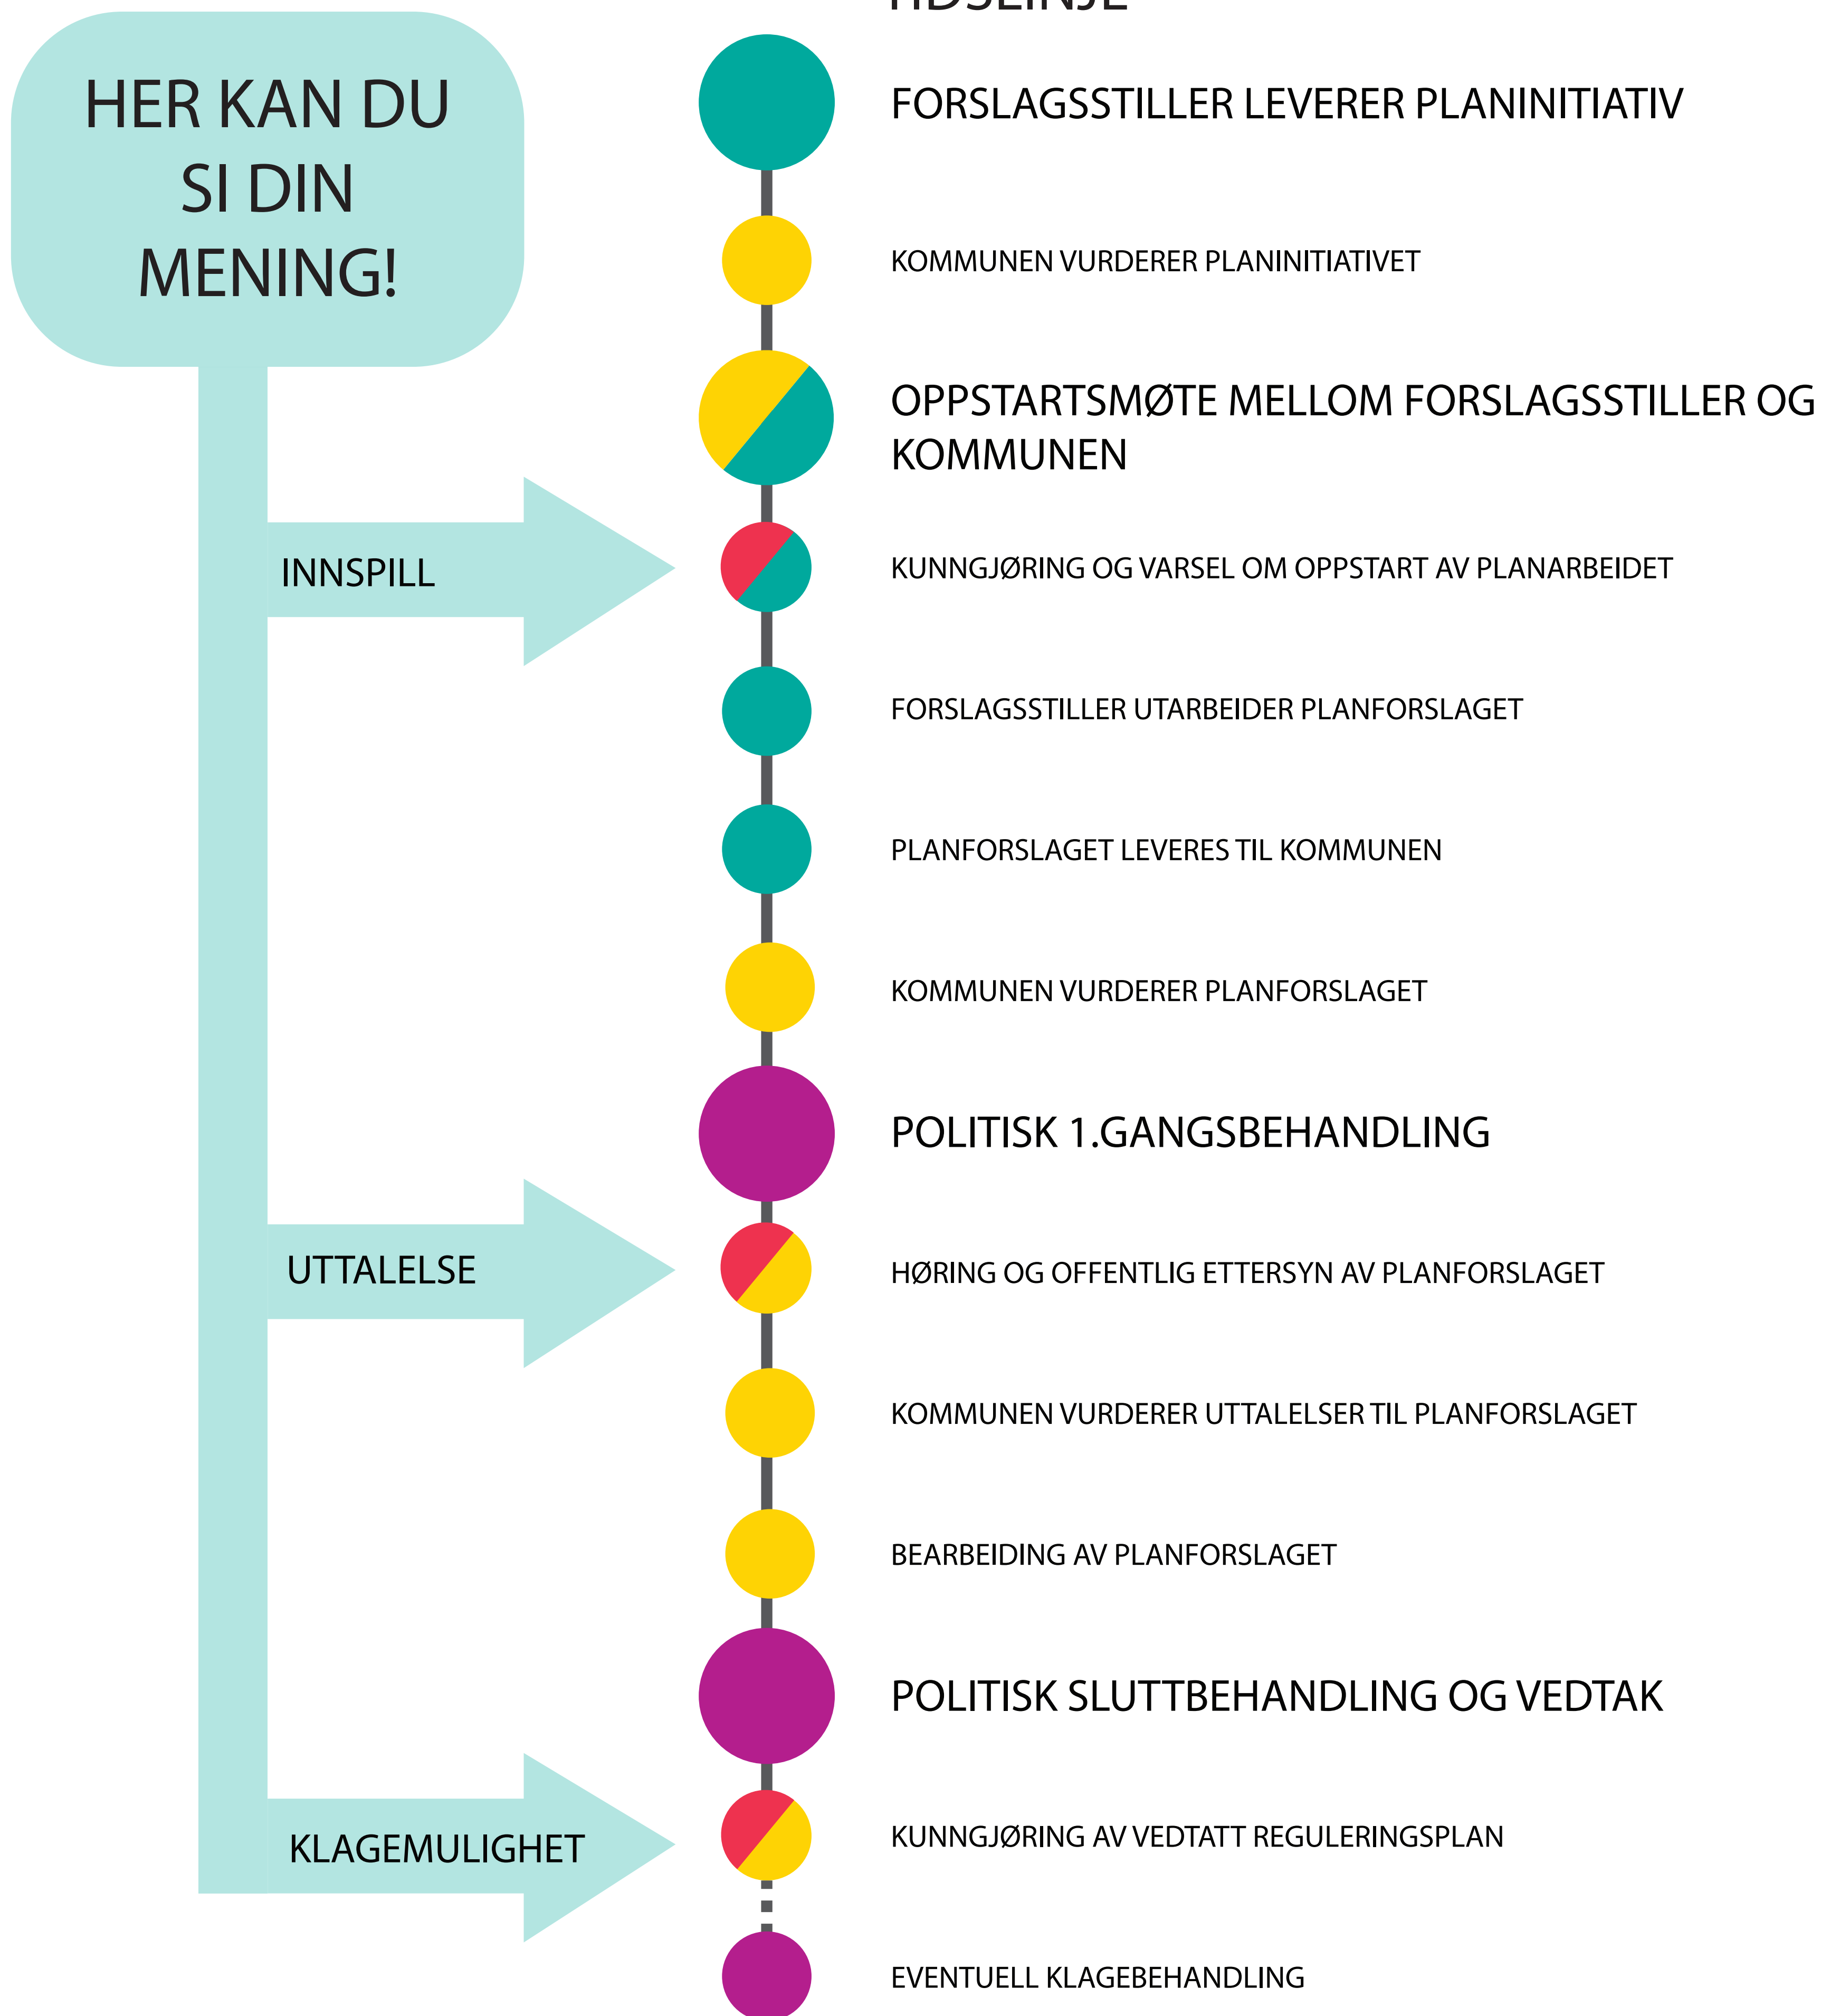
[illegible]

HER KAN DU SI DIN MENING!

FORSLAGSSTILLER LEVERER PLANINITIATIV

KOMMUNEN VURDERER PLANINITIATIVET

OPPSTARTSMØTE MELLOM FORSLAGSSTILLER OG KOMMUNEN

INNSPILL

KUNNGJØRING OG VARSEL OM OPPSTART AV PLANARBEIDET

FORSLAGSSTILLER UTARBEIDER PLANFORSLAGET

PLANFORSLAGET LEVERES TIL KOMMUNEN

KOMMUNEN VURDERER PLANFORSLAGET

POLITISK 1.GANGSBEHANDLING

UTTALELSE

HØRING OG OFFENTLIG ETTERSYN AV PLANFORSLAGET

KOMMUNEN VURDERER UTTALELSER TIL PLANFORSLAGET

BEARBEIDING AV PLANFORSLAGET

POLITISK SLUTTBEHANDLING OG VEDTAK

KLAGEMULIGHET

KUNNGJØRING AV VEDTATT REGULERINGSPLAN

EVENTUELL KLAGEBEHANDLING